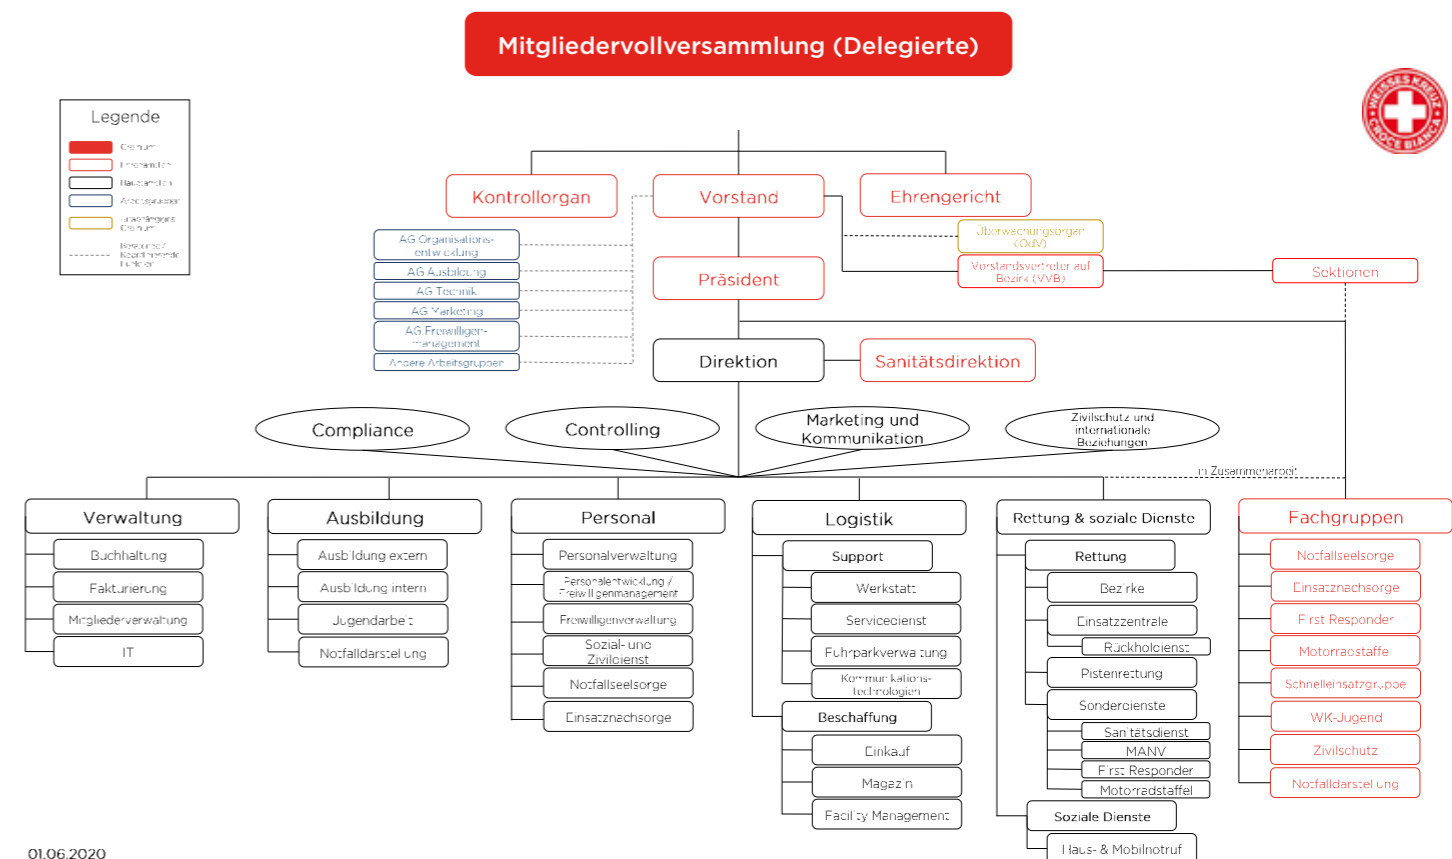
Mitgliedervollversammlung (Delegierte)

Legende
Gremium
Ehrenamtlich
Hauptamtlich
Arbeitsgruppe
Unabhängiges Gremium
Beratende / Koordinierende Funktion

WEISSES KREUZ CROCE BIANCA

Kontrollorgan
Vorstand
Ehrengericht

AG Organisationsentwicklung
AG Ausbildung
AG Technik
AG Marketing
AG Freiwilligenmanagement
Andere Arbeitsgruppen

Überwachungsorgan (OdV)
Vorstandsvertreter auf Bezirk (VVB)
Sektionen

Präsident

Direktion
Sanitätsdirektion

Compliance
Controlling
Marketing und Kommunikation
Zivilschutz und internationale Beziehungen

in Zusammenarbeit

Verwaltung
Buchhaltung
Fakturierung
Mitgliederverwaltung
IT

Ausbildung
Ausbildung extern
Ausbildung intern
Jugendarbeit
Notfalldarstellung

Personal
Personalverwaltung
Personalentwicklung / Freiwilligenmanagement
Freiwilligenverwaltung
Sozial- und Zivildienst
Notfallseelsorge
Einsatznachsorge

Logistik
Support
Werkstatt
Servicedienst
Fuhrparkverwaltung
Kommunikationstechnologien
Beschaffung
Einkauf
Magazin
Facility Management

Rettung & soziale Dienste
Rettung
Bezirke
Einsatzzentrale
Rückholdienst
Pistenrettung
Sonderdienste
Sanitätsdienst
MANV
First Responder
Motorradstaffel
Soziale Dienste
Haus- & Mobilnotruf

Fachgruppen
Notfallseelsorge
Einsatznachsorge
First Responder
Motorradstaffel
Schnelleinsatzgruppe
WK-Jugend
Zivilschutz
Notfalldarstellung

01.06.2020